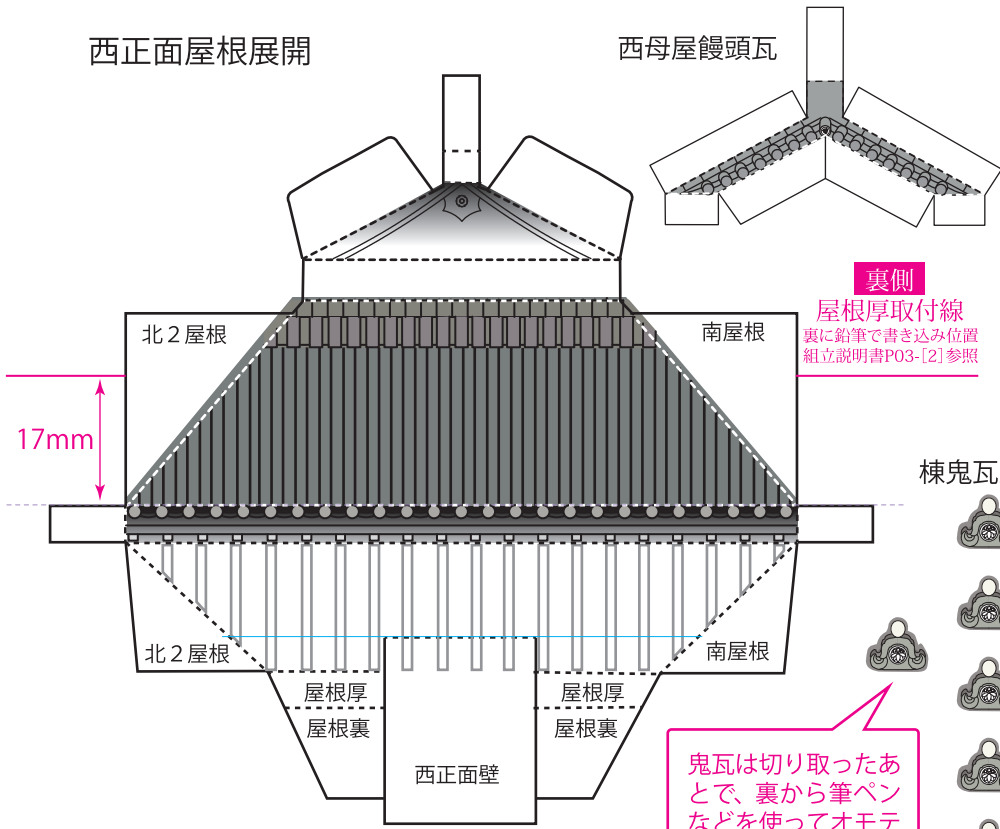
西正面屋根展開

西母屋饅頭瓦

裏側
屋根厚取付線
裏に鉛筆で書き込み位置
組立説明書P03-[2]参照

北２屋根

南屋根

17mm

棟鬼瓦

北２屋根

南屋根

屋根厚

屋根裏

屋根厚

屋根裏

西正面壁

鬼瓦は切り取ったあとで、裏から筆ペンなどを使ってオモテ